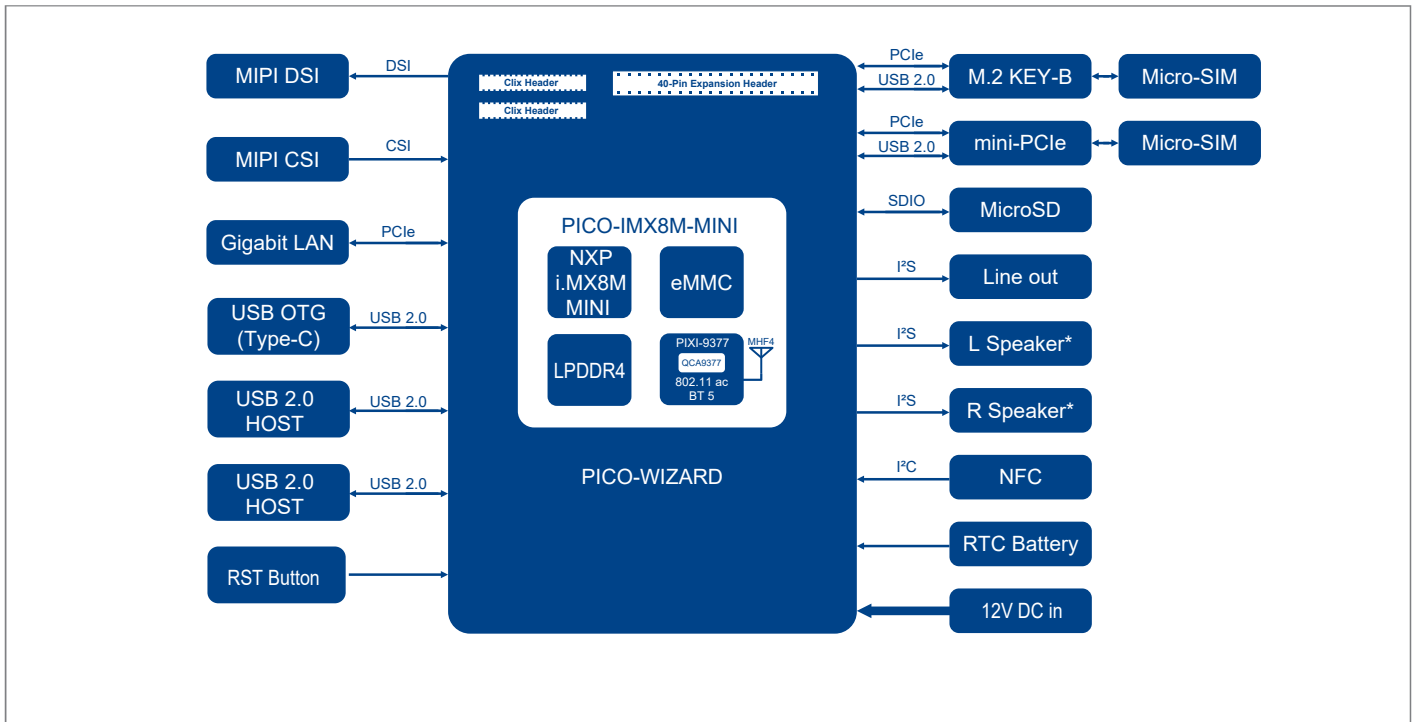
MIPI DSI
DSI
MIPI CSI
CSI
Gigabit LAN
PCIe
USB OTG (Type-C)
USB 2.0
USB 2.0 HOST
USB 2.0
USB 2.0 HOST
USB 2.0
RST Button

Clix Header
Clix Header
40-Pin Expansion Header

PICO-IMX8M-MINI
NXP i.MX8M MINI
eMMC
LPDDR4
PIXI-9377
QCA9377
802.11 ac
BT 5
MHF4

PICO-WIZARD

PCIe
USB 2.0
M.2 KEY-B
Micro-SIM
PCIe
USB 2.0
mini-PCIe
Micro-SIM
SDIO
MicroSD
I²S
Line out
I²S
L Speaker*
I²S
R Speaker*
I²C
NFC
RTC Battery
12V DC in